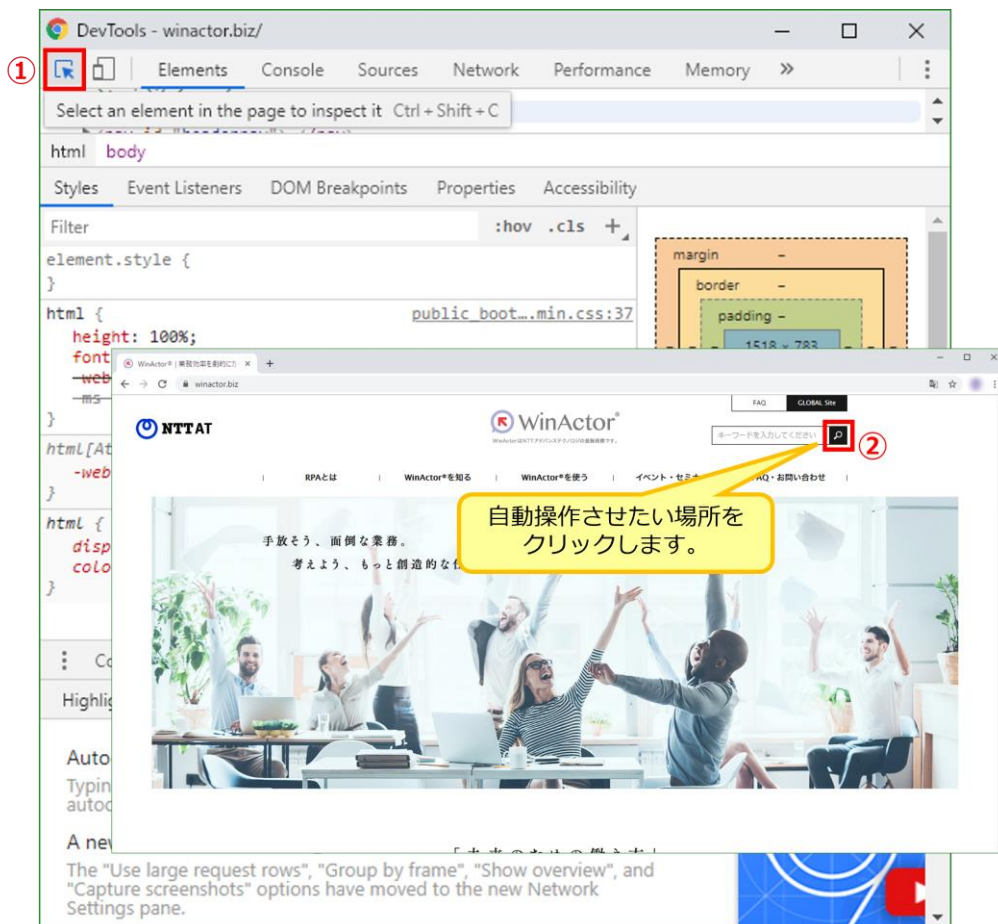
DevTools - winactor.biz/

①

Elements Console Sources Network Performance Memory »

Select an element in the page to inspect it Ctrl + Shift + C

html body

Styles Event Listeners DOM Breakpoints Properties Accessibility

Filter :hov .cls +

element.style {
}

html { public_boot….min.css:37
height: 100%;
font
-web
-ms-
}

html[At
-web
}

html {
disp
colo
}

margin –
border –
padding –
1518 × 783

Co

Highli

Auto
Typin
autoc

A ne
The "Use large request rows", "Group by frame", "Show overview", and "Capture screenshots" options have moved to the new Network Settings pane.

WinActor® | 業務効率を劇的に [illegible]
winactor.biz

FAQ GLOBAL Site

NTTAT

WinActor®
WinActorはNTTアドバンステクノロジの登録商標です。

キーワードを入力してください

②

RPAとは | WinActor®を知る | WinActor®を使う | イベント・セミナー | FAQ・お問い合わせ

手放そう、面倒な業務。
考えよう、もっと創造的な仕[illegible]

自動操作させたい場所をクリックします。

「未来のカタチの働き方」